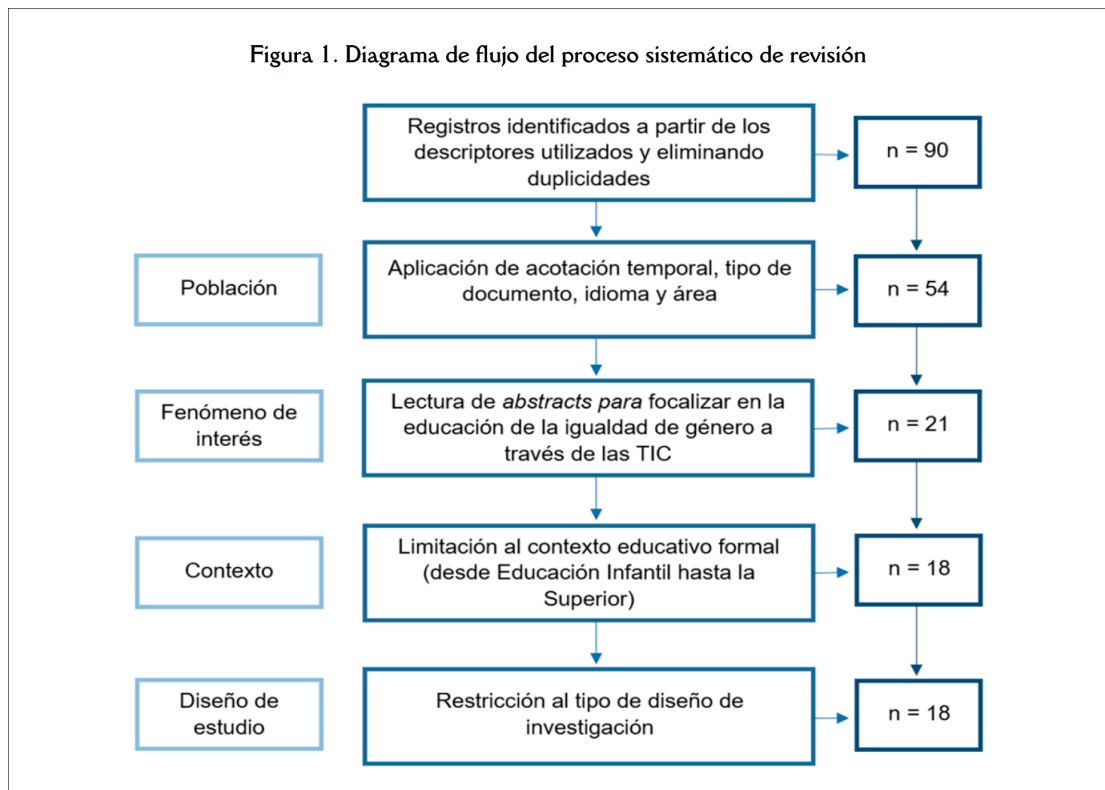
Figura 1. Diagrama de flujo del proceso sistemático de revisión

Registros identificados a partir de los descriptores utilizados y eliminando duplicidades

n = 90

Población

Aplicación de acotación temporal, tipo de documento, idioma y área

n = 54

Fenómeno de interés

Lectura de *abstracts para* focalizar en la educación de la igualdad de género a través de las TIC

n = 21

Contexto

Limitación al contexto educativo formal (desde Educación Infantil hasta la Superior)

n = 18

Diseño de estudio

Restricción al tipo de diseño de investigación

n = 18